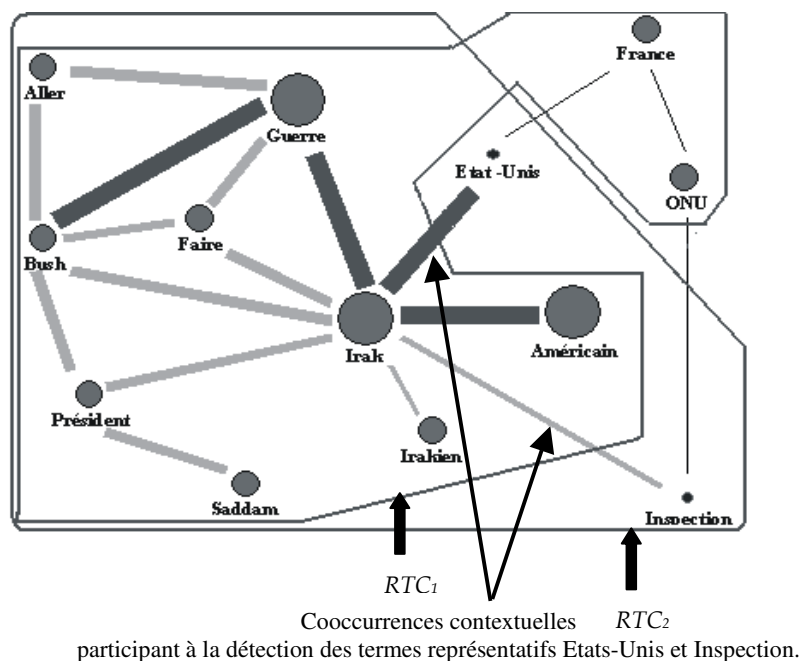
France

Aller

Guerre

Etat-Unis

ONU

Faire

Bush

Irak

Américain

Président

Irakien

Saddam

Inspection

$RTC_1$

$RTC_2$

Cooccurrences contextuelles participant à la détection des termes représentatifs Etats-Unis et Inspection.